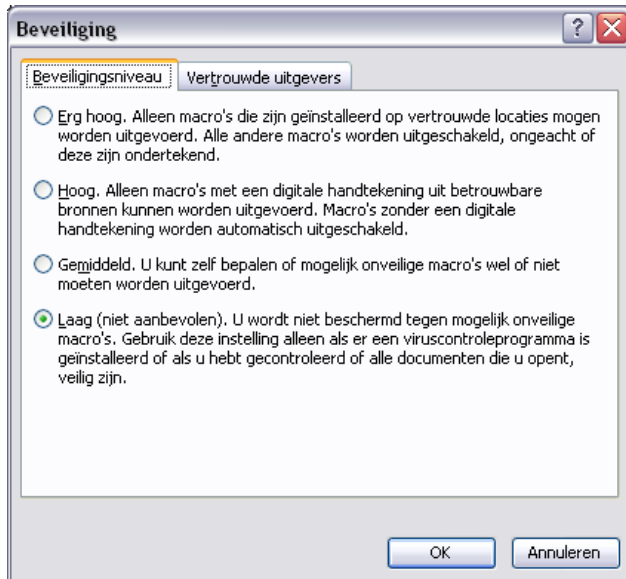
Beveiliging

?

Beveiligingsniveau | Vertrouwde uitgevers

Erg hoog. Alleen macro's die zijn geïnstalleerd op vertrouwde locaties mogen worden uitgevoerd. Alle andere macro's worden uitgeschakeld, ongeacht of deze zijn ondertekend.

Hoog. Alleen macro's met een digitale handtekening uit betrouwbare bronnen kunnen worden uitgevoerd. Macro's zonder een digitale handtekening worden automatisch uitgeschakeld.

Gemiddeld. U kunt zelf bepalen of mogelijk onveilige macro's wel of niet moeten worden uitgevoerd.

Laag (niet aanbevolen). U wordt niet beschermd tegen mogelijk onveilige macro's. Gebruik deze instelling alleen als er een viruscontroleprogramma is geïnstalleerd of als u hebt gecontroleerd of alle documenten die u opent, veilig zijn.

OK

Annuleren